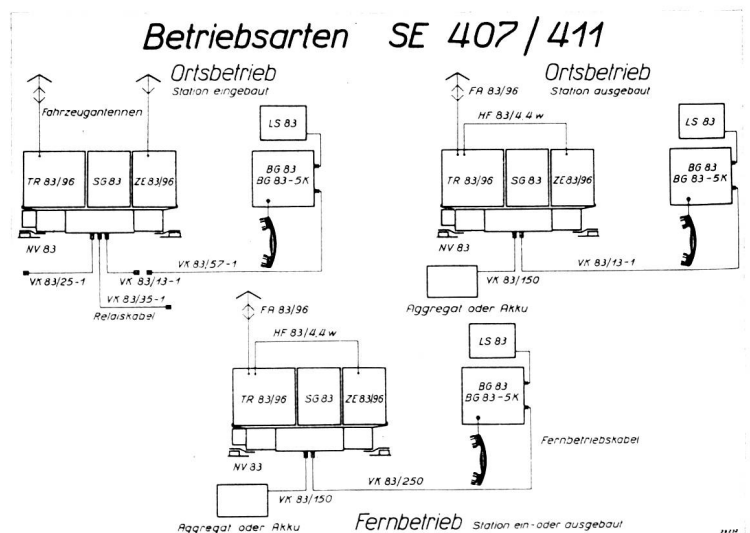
Betriebsarten SE 407 / 411

Ortsbetrieb
Station eingebaut

Fahrzeugantennen

LS 83

TR 83/96
SG 83
ZE 83/96

BG 83
BG 83-5K

NV 83

VK 83/57-1
VK 83/25-1
VK 83/13-1
VK 83/35-1
Relaiskabel

Ortsbetrieb
Station ausgebaut

FA 83/96
HF 83/4,4 w

LS 83

TR 83/96
SG 83
ZE 83/96

BG 83
BG 83-5K

NV 83

VK 83/150
VK 83/13-1

Aggregat oder Akku

FA 83/96
HF 83/4,4 w

LS 83

TR 83/96
SG 83
ZE 83/96

BG 83
BG 83-5K

Fernbetriebskabel

NV 83

VK 83/150
VK 83/250

Aggregat oder Akku

Fernbetrieb Station ein- oder ausgebaut